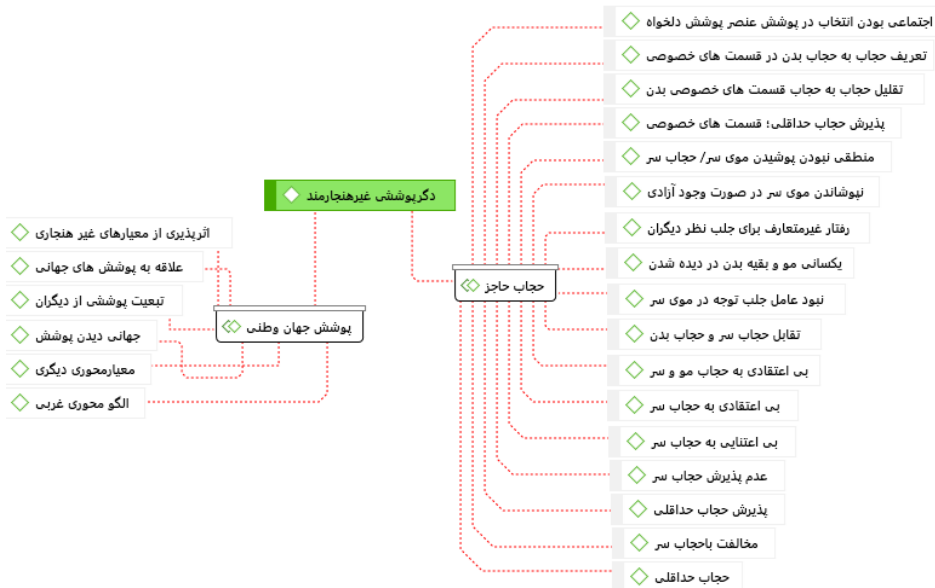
دگرپوشی غیرهنجارمند

پوشش جهان وطنی

اثرپذیری از معیارهای غیر هنجاری
علاقه به پوشش های جهانی
تبعیت پوششی از دیگران
جهانی دیدن پوشش
معیارمحوری دیگری
الگو محوری غربی

حجاب حاجز

اجتماعی بودن انتخاب در پوشش عنصر پوشش دلخواه
تعریف حجاب به حجاب بدن در قسمت های خصوصی
تقلیل حجاب به حجاب قسمت های خصوصی بدن
پذیرش حجاب حداقلی؛ قسمت های خصوصی
منطقی نبودن پوشیدن موی سر/ حجاب سر
نپوشاندن موی سر در صورت وجود آزادی
رفتار غیرمتعارف برای جلب نظر دیگران
یکسانی مو و بقیه بدن در دیده شدن
نبود عامل جلب توجه در موی سر
تقابل حجاب سر و حجاب بدن
بی اعتقادی به حجاب مو و سر
بی اعتقادی به حجاب سر
بی اعتنایی به حجاب سر
عدم پذیرش حجاب سر
پذیرش حجاب حداقلی
مخالفت باحجاب سر
حجاب حداقلی